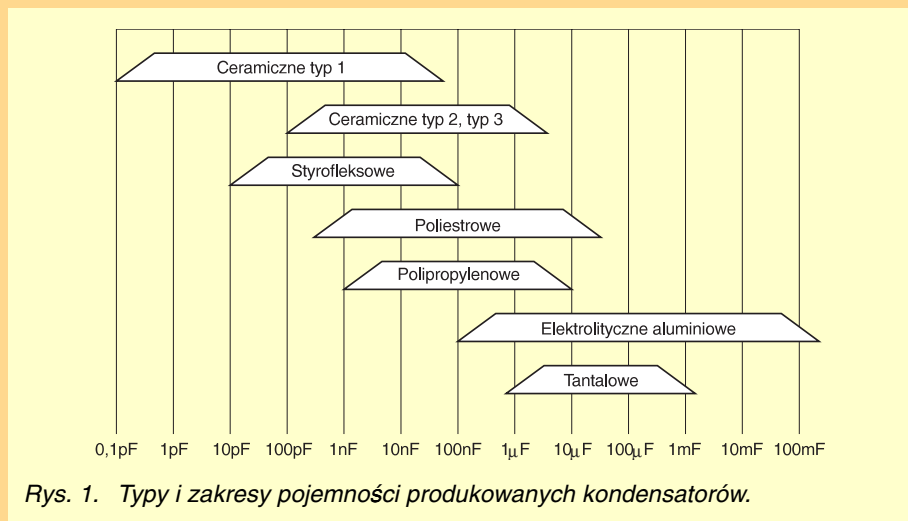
Ceramiczne typ 1

Ceramiczne typ 2, typ 3

Styrofleksowe

Poliestrowe

Polipropylenowe

Elektrolityczne aluminiowe

Tantalowe

0,1pF 1pF 10pF 100pF 1nF 10nF 100nF 1$\mu$F 10$\mu$F 100$\mu$F 1mF 10mF 100mF

Rys. 1. Typy i zakresy pojemności produkowanych kondensatorów.